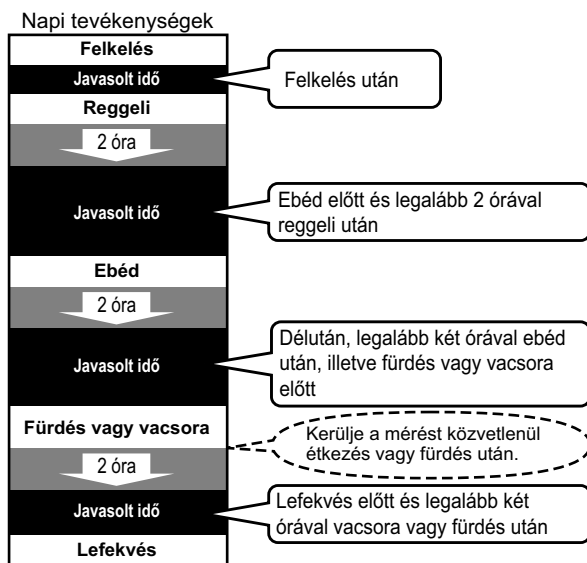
Napi tevékenységek

Felkelés

Javasolt idő

Felkelés után

Reggeli

2 óra

Javasolt idő

Ebéd előtt és legalább 2 órával reggeli után

Ebéd

2 óra

Javasolt idő

Délután, legalább két órával ebéd után, illetve fürdés vagy vacsora előtt

Fürdés vagy vacsora

Kerülje a mérést közvetlenül étkezés vagy fürdés után.

2 óra

Javasolt idő

Lefekvés előtt és legalább két órával vacsora vagy fürdés után

Lefekvés